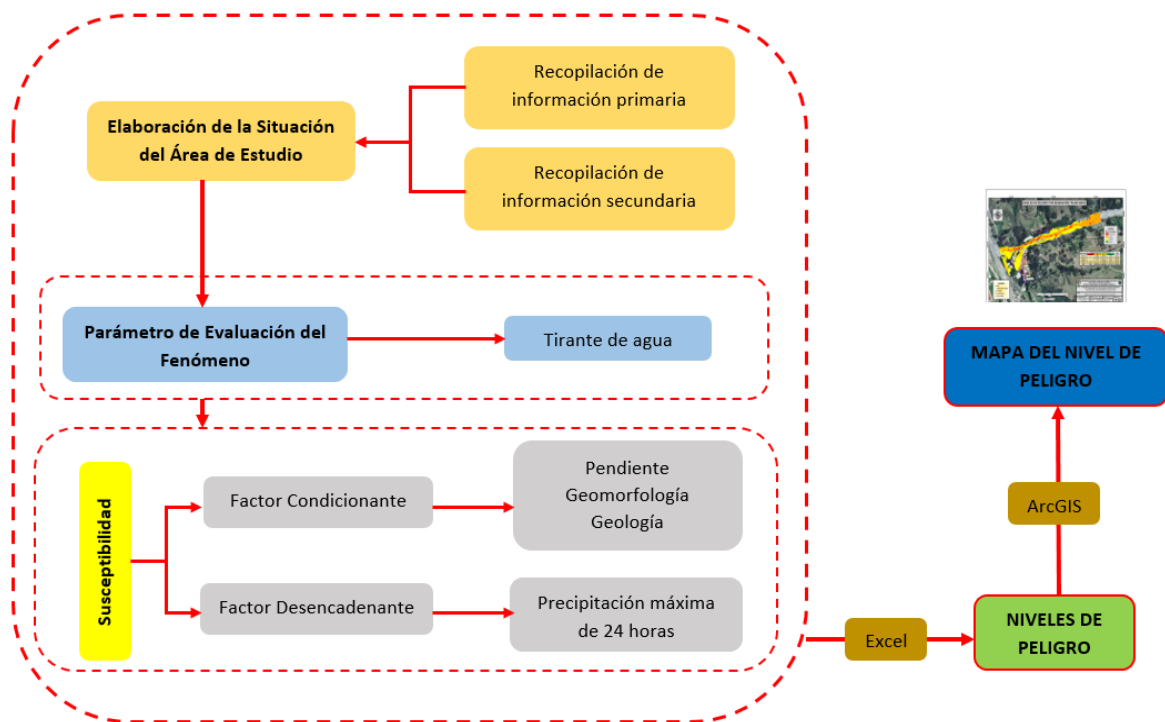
Recopilación de información primaria

Elaboración de la Situación del Área de Estudio

Recopilación de información secundaria

Parámetro de Evaluación del Fenómeno

Tirante de agua

Susceptibilidad

Factor Condicionante

Pendiente
Geomorfología
Geología

Factor Desencadenante

Precipitación máxima de 24 horas

Excel

NIVELES DE PELIGRO

ArcGIS

MAPA DEL NIVEL DE PELIGRO